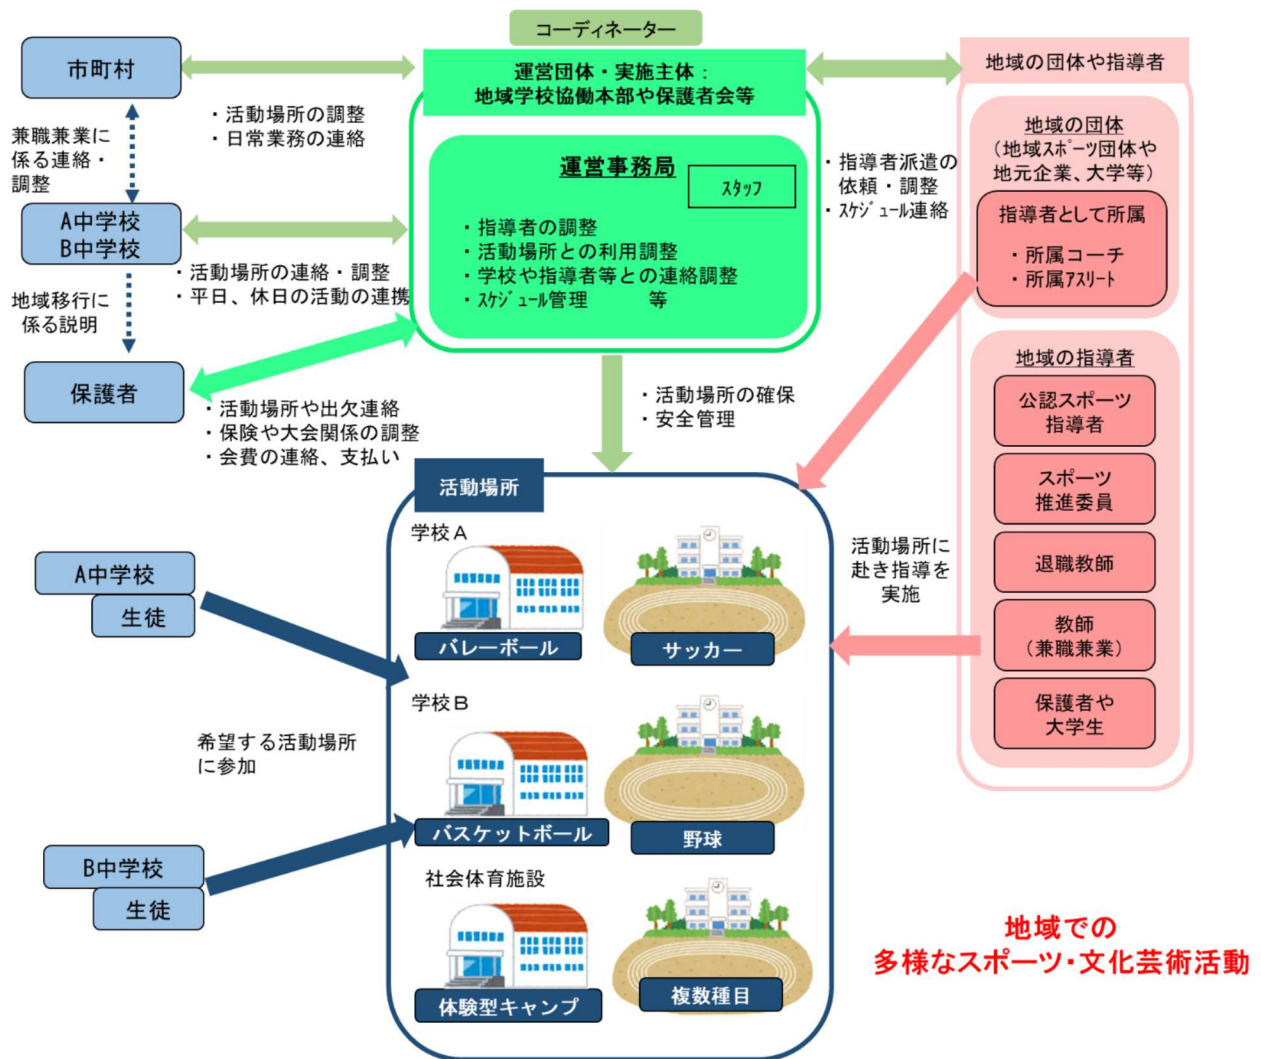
コーディネーター

市町村

運営団体・実施主体：
地域学校協働本部や保護者会等

地域の団体や指導者

・活動場所の調整
・日常業務の連絡

兼職兼業に係る連絡・調整

運営事務局

スタッフ

・指導者の調整
・活動場所との利用調整
・学校や指導者等との連絡調整
・スケジュール管理　　等

・指導者派遣の依頼・調整
・スケジュール連絡

地域の団体
（地域スポーツ団体や地元企業、大学等）

指導者として所属
・所属コーチ
・所属アスリート

A中学校
B中学校

・活動場所の連絡・調整
・平日、休日の活動の連携

地域移行に係る説明

保護者

・活動場所や出欠連絡
・保険や大会関係の調整
・会費の連絡、支払い

・活動場所の確保
・安全管理

地域の指導者

公認スポーツ指導者

スポーツ推進委員

退職教師

教師
（兼職兼業）

保護者や大学生

活動場所

学校Ａ

バレーボール

サッカー

活動場所に赴き指導を実施

A中学校
生徒

学校Ｂ

希望する活動場所に参加

バスケットボール

野球

B中学校
生徒

社会体育施設

体験型キャンプ

複数種目

地域での
多様なスポーツ・文化芸術活動